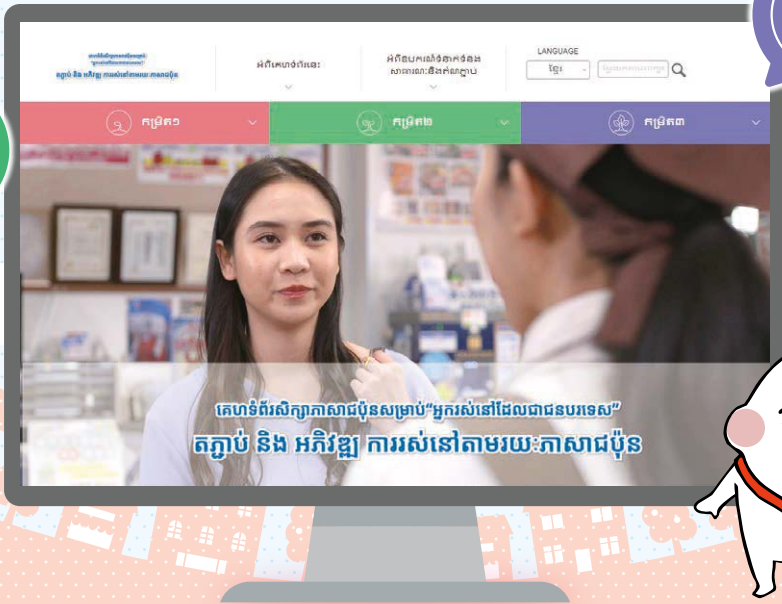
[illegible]
តភ្ជាប់ និង អភិវឌ្ឍ ការរស់នៅតាមរយៈភាសាជប៉ុន

អំពីគេហទំព័រនេះ

អំពីរបៀបស្វែងរកចំណេះដឹងភាសាជប៉ុន

LANGUAGE

ខ្មែរ

កម្រិត១

កម្រិត២

កម្រិត៣

គេហទំព័រសិក្សាភាសាជប៉ុនសម្រាប់"អ្នករស់នៅដែលជាជនបរទេស"
តភ្ជាប់ និង អភិវឌ្ឍ ការរស់នៅតាមរយៈភាសាជប៉ុន